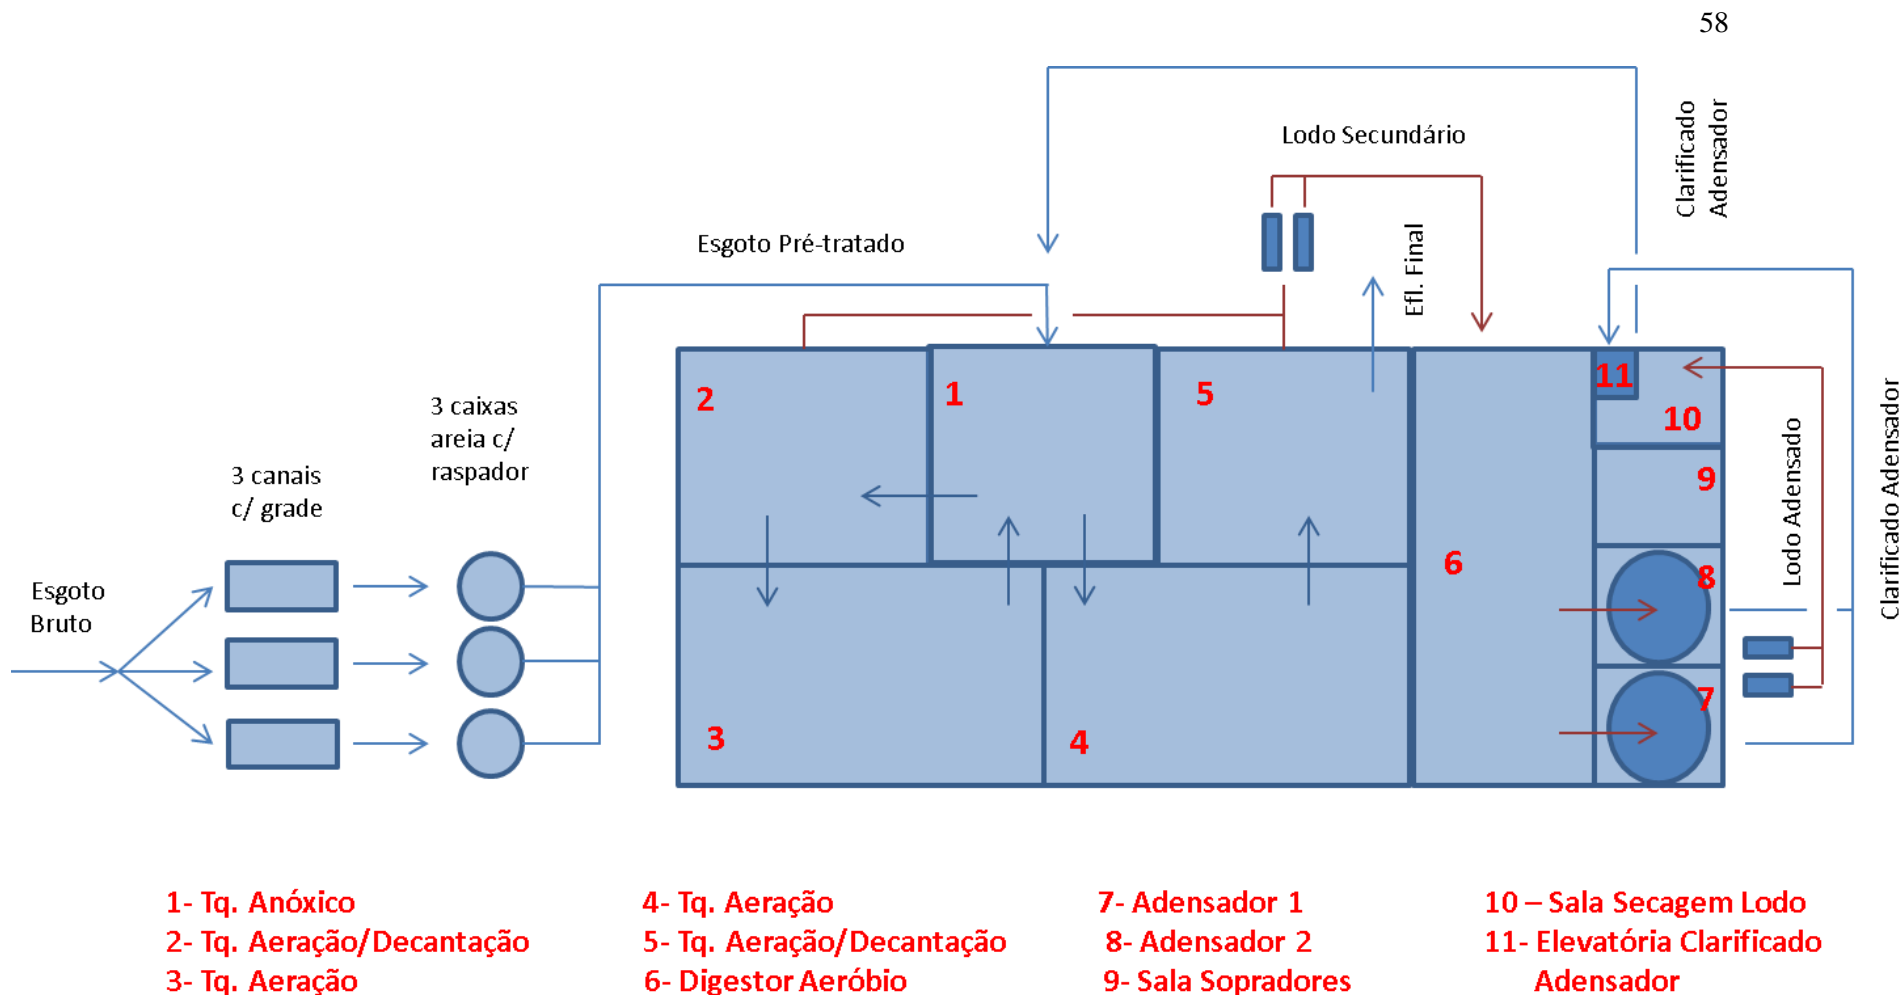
58

Clarificado Adensador

Lodo Secundário

Esgoto Pré-tratado

Efl. Final

3 caixas areia c/ raspador

3 canais c/ grade

Esgoto Bruto

2

1

5

11

10

9

6

8

7

3

4

Lodo Adensado

Clarificado Adensador

1- Tq. Anóxico
2- Tq. Aeração/Decantação
3- Tq. Aeração

4- Tq. Aeração
5- Tq. Aeração/Decantação
6- Digestor Aeróbio

7- Adensador 1
8- Adensador 2
9- Sala Sopradores

10 – Sala Secagem Lodo
11- Elevatória Clarificado Adensador